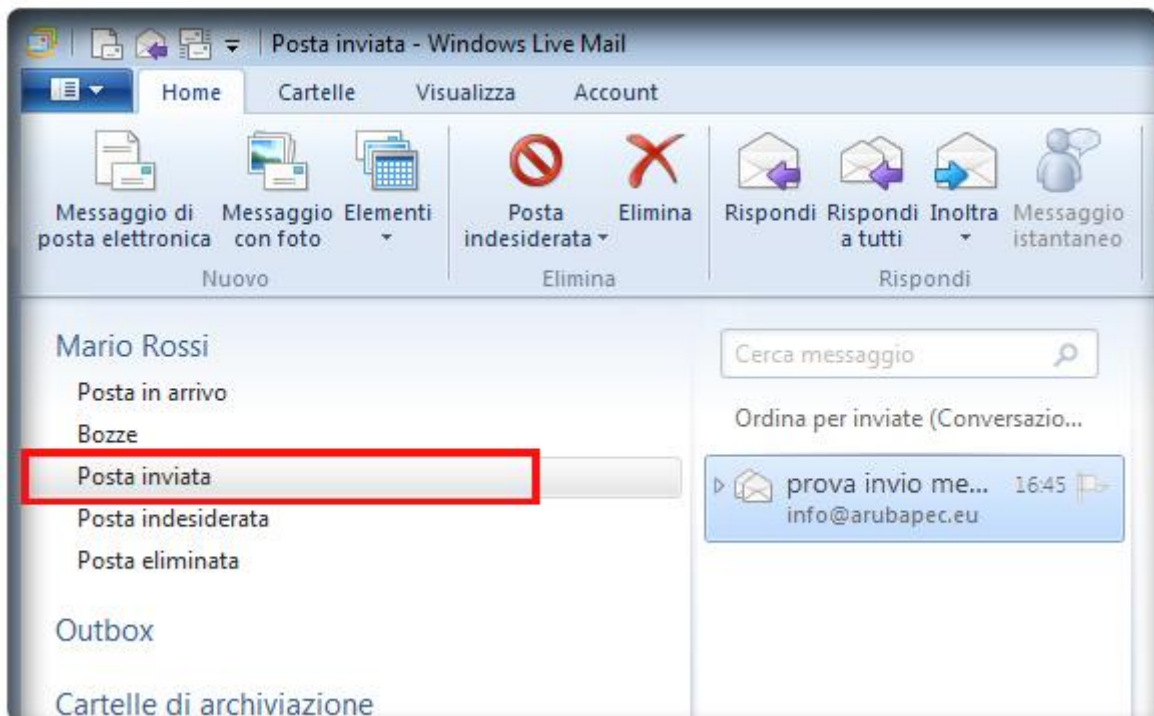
Posta inviata - Windows Live Mail

Home Cartelle Visualizza Account

Messaggio di posta elettronica
Messaggio con foto
Elementi
Nuovo

Posta indesiderata
Elimina
Elimina

Rispondi
Rispondi a tutti
Inoltra
Messaggio istantaneo
Rispondi

Mario Rossi
Posta in arrivo
Bozze
Posta inviata
Posta indesiderata
Posta eliminata

Outbox

Cartelle di archiviazione

Cerca messaggio

Ordina per inviate (Conversazio...

prova invio me... 16:45
info@arubapec.eu